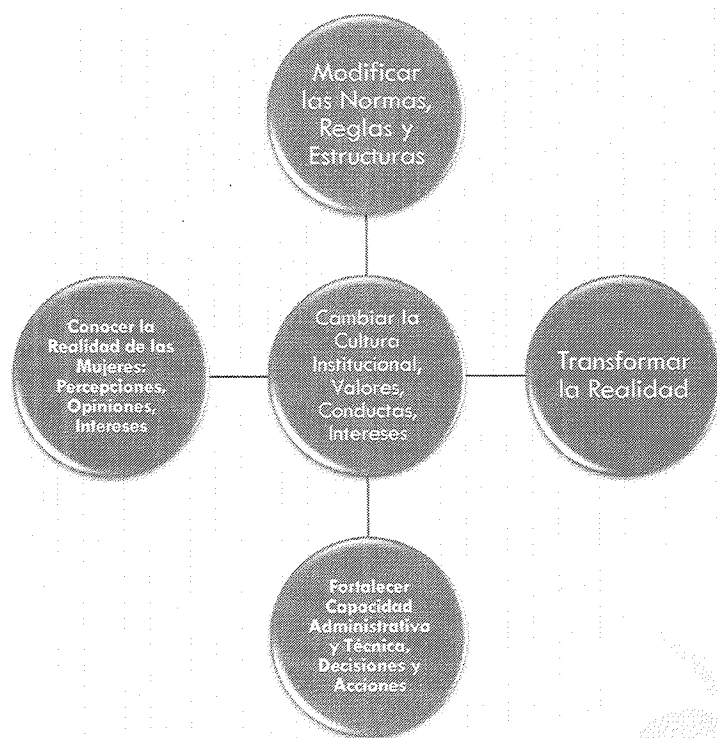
Modificar las Normas, Reglas y Estructuras

Conocer la Realidad de las Mujeres: Percepciones, Opiniones, Intereses

Cambiar la Cultura Institucional, Valores, Conductas, Intereses

Transformar la Realidad

Fortalecer Capacidad Administrativa y Técnica, Decisiones y Acciones